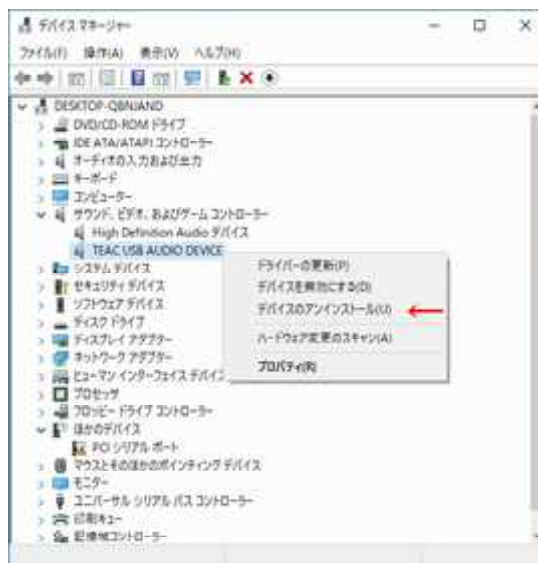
デバイス マネージャー

ファイル(F) 操作(A) 表示(V) ヘルプ(H)

DESKTOP-QBNJAND
DVD/CD-ROM ドライブ
IDE ATA/ATAPI コントローラー
オーディオの入力および出力
キーボード
コンピューター
サウンド、ビデオ、およびゲーム コントローラー
High Definition Audio デバイス
TEAC USB AUDIO DEVICE
システム デバイス
セキュリティ デバイス
ソフトウェア デバイス
ディスク ドライブ
ディスプレイ アダプター
ネットワーク アダプター
ヒューマン インターフェイス デバイス
プロセッサ
フロッピー ドライブ コントローラー
ほかのデバイス
PCI シリアル ポート
マウスとそのほかのポインティング デバイス
モニター
ユニバーサル シリアル バス コントローラー
印刷キュー
記憶域コントローラー

ドライバーの更新(P)
デバイスを無効にする(D)
デバイスのアンインストール(U)
ハードウェア変更のスキャン(A)
プロパティ(R)